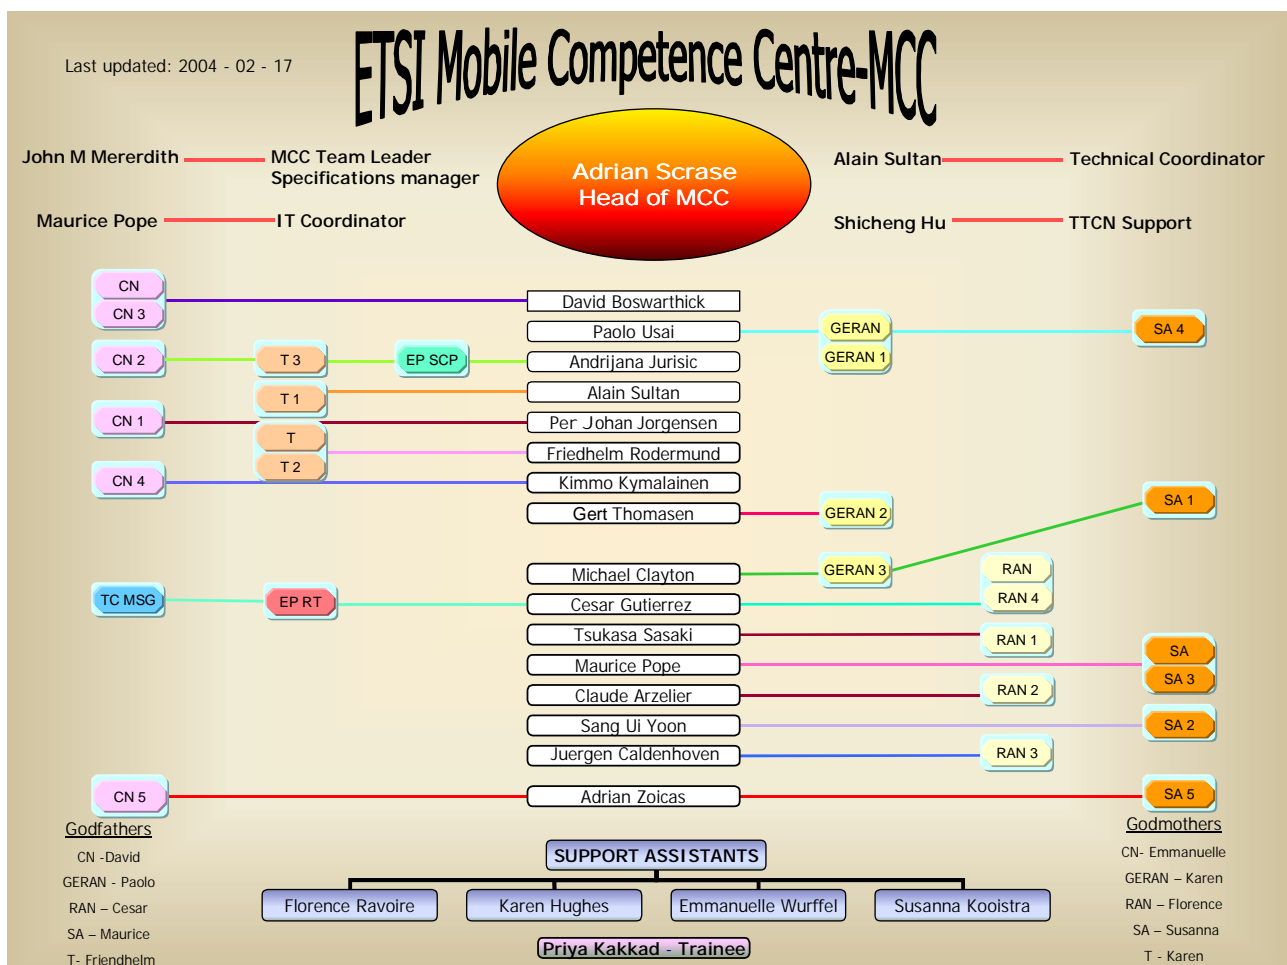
Last updated: 2004 - 02 - 17

ETSI Mobile Competence Centre-MCC

John M Mererdith MCC Team Leader Specifications manager

Adrian Scrase Head of MCC

Alain Sultan Technical Coordinator

Maurice Pope IT Coordinator

Shicheng Hu TTCN Support

CN
CN 3
David Boswarthick

Paolo Usai
GERAN
GERAN 1
SA 4

CN 2
T 3
EP SCP
Andrijana Jurisic

T 1
Alain Sultan

CN 1
Per Johan Jorgensen

T
T 2
Friedhelm Rodermund

CN 4
Kimmo Kymalainen

Gert Thomasen
GERAN 2
SA 1

Michael Clayton
GERAN 3
RAN
RAN 4

TC MSG
EP RT
Cesar Gutierrez

Tsukasa Sasaki
RAN 1

Maurice Pope
SA
SA 3

Claude Arzelier
RAN 2

Sang Ui Yoon
SA 2

Juergen Caldenhoven
RAN 3

CN 5
Adrian Zoicas
SA 5

Godfathers
CN -David
GERAN - Paolo
RAN – Cesar
SA – Maurice
T- Friendhelm

SUPPORT ASSISTANTS
Florence Ravoire
Karen Hughes
Emmanuelle Wurffel
Susanna Kooistra
Priya Kakkad - Trainee

Godmothers
CN- Emmanuelle
GERAN – Karen
RAN – Florence
SA – Susanna
T - Karen